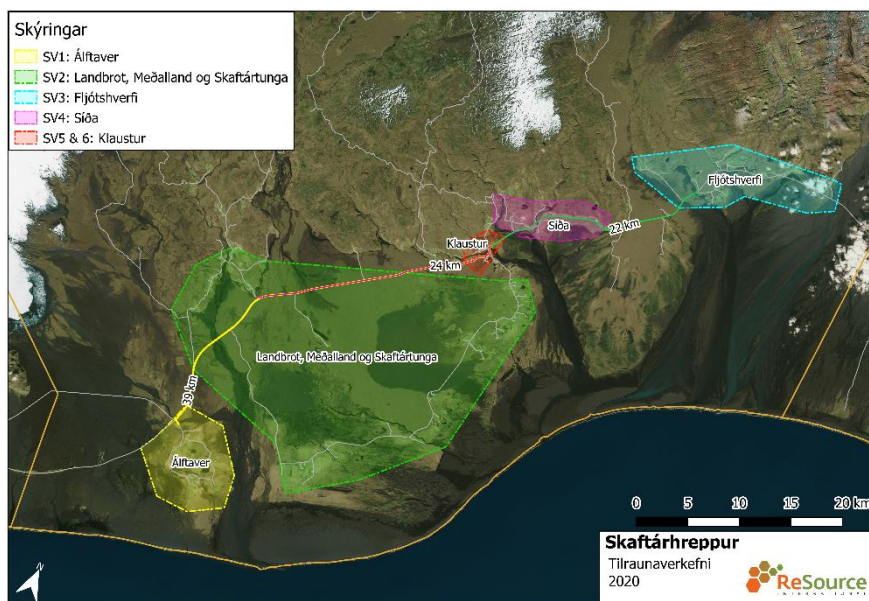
Skýringar
SV1: Álftaver
SV2: Landbrot, Meðalland og Skaftártunga
SV3: Fljótshverfi
SV4: Síða
SV5 & 6: Klaustur

Fljótshverfi
Síða
22 km
Klaustur
24 km
Landbrot, Meðalland og Skaftártunga
39 km
Álftaver

0 5 10 15 20 km

Skaftárhreppur
Tilraunaverkefni
2020
ReSource
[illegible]